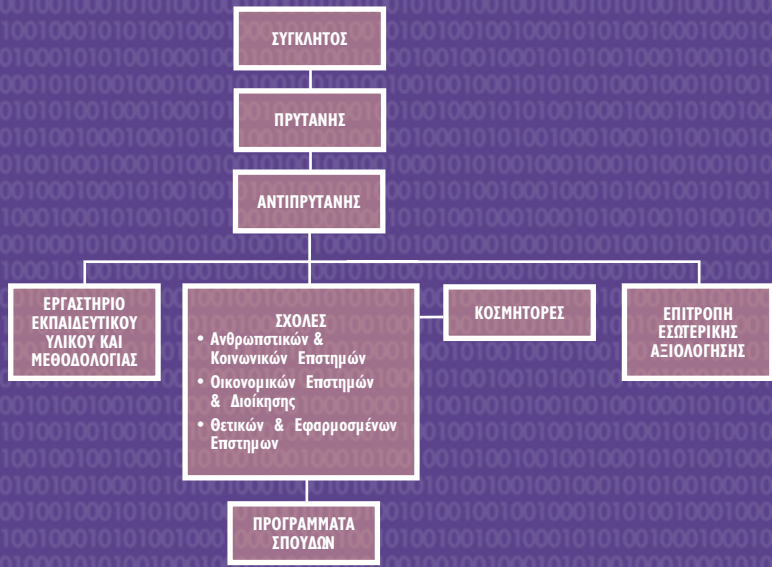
ΣΥΓΚΛΗΤΟΣ

ΠΡΥΤΑΝΗΣ

ΑΝΤΙΠΡΥΤΑΝΗΣ

ΕΡΓΑΣΤΗΡΙΟ ΕΚΠΑΙΔΕΥΤΙΚΟΥ ΥΛΙΚΟΥ ΚΑΙ ΜΕΘΟΔΟΛΟΓΙΑΣ

ΣΧΟΛΕΣ
• Ανθρωπιστικών & Κοινωνικών Επιστημών
• Οικονομικών Επιστημών & Διοίκησης
• Θετικών & Εφαρμοσμένων Επιστημων

ΚΟΣΜΗΤΟΡΕΣ

ΕΠΙΤΡΟΠΗ ΕΣΩΤΕΡΙΚΗΣ ΑΞΙΟΛΟΓΗΣΗΣ

ΠΡΟΓΡΑΜΜΑΤΑ ΣΠΟΥΔΩΝ